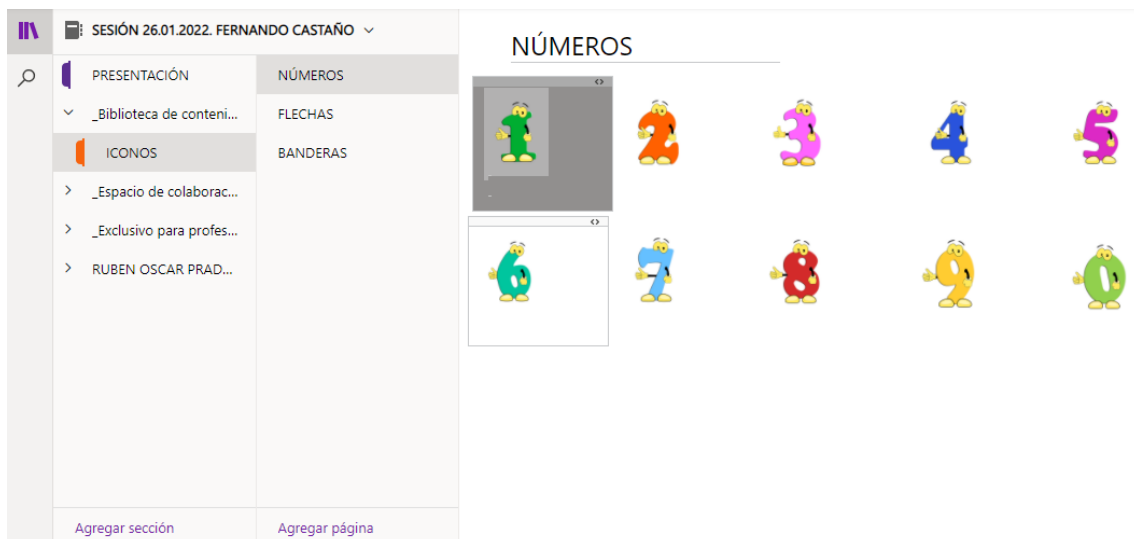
SESIÓN 26.01.2022. FERNANDO CASTAÑO

PRESENTACIÓN
_Biblioteca de conteni...
ICONOS
_Espacio de colaborac...
_Exclusivo para profes...
RUBEN OSCAR PRAD...

NÚMEROS
FLECHAS
BANDERAS

NÚMEROS

1 2 3 4 5
6 7 8 9 0

Agregar sección
Agregar página